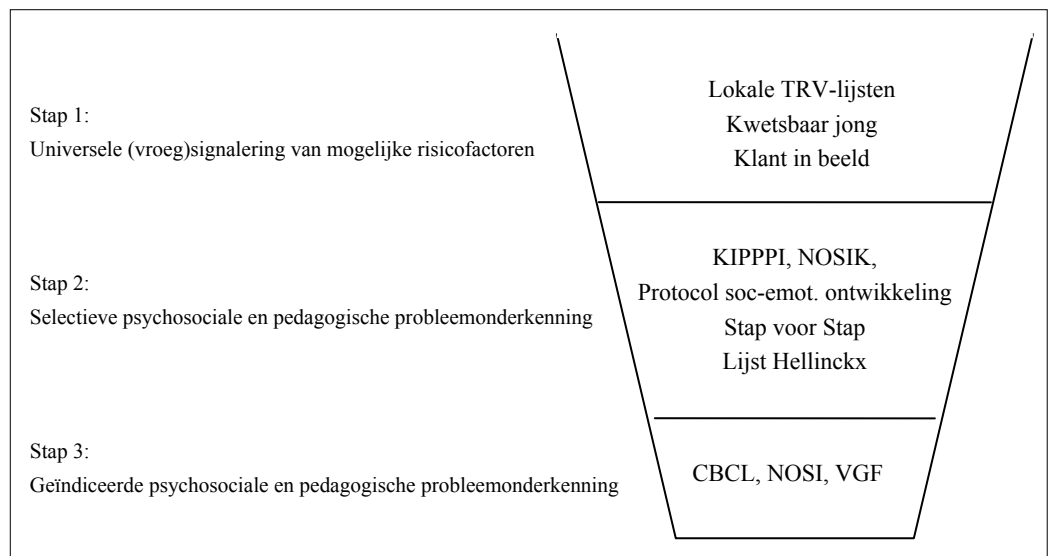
Stap 1:
Universele (vroeg)signalering van mogelijke risicofactoren

Lokale TRV-lijsten
Kwetsbaar jong
Klant in beeld

Stap 2:
Selectieve psychosociale en pedagogische probleemonderkenning

KIPPPI, NOSIK,
Protocol soc-emot. ontwikkeling
Stap voor Stap
Lijst Hellinckx

Stap 3:
Geïndiceerde psychosociale en pedagogische probleemonderkenning

CBCL, NOSI, VGF